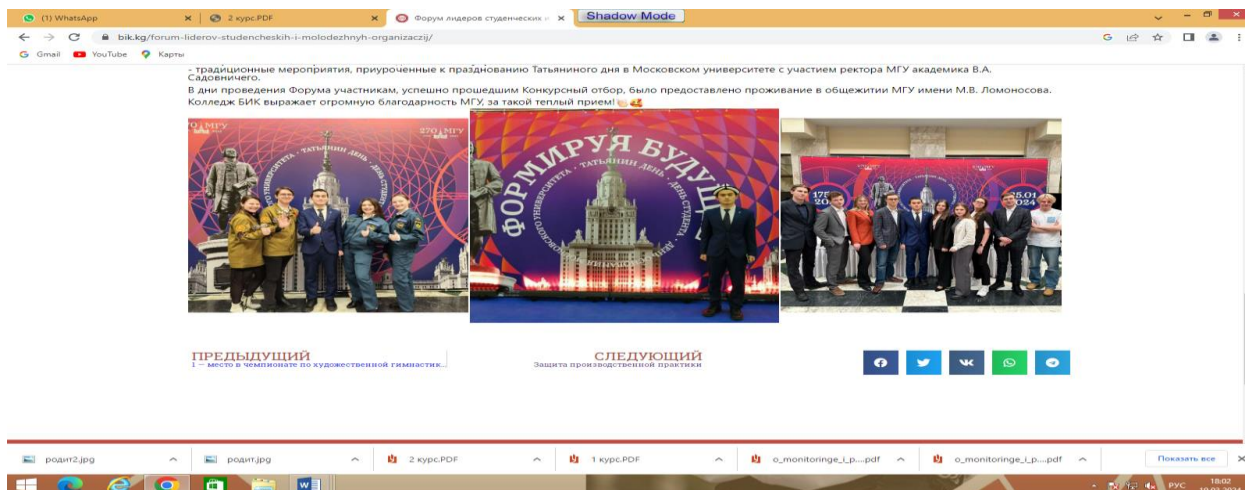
(1) WhatsApp × | 2 курс.PDF × | Форум лидеров студенческих × | Shadow Mode

bik.kg/forum-liderov-studencheskih-i-molodezhnyh-organizaczij/

Gmail YouTube Карты

- традиционные мероприятия, приуроченные к празднованию Татьяниного дня в Московском университете с участием ректора МГУ академика В.А. Садовничего.

В дни проведения Форума участникам, успешно прошедшим Конкурсный отбор, было предоставлено проживание в общежитии МГУ имени М.В. Ломоносова. Колледж БИК выражает огромную благодарность МГУ, за такой теплый прием!

270 МГУ

270 МГУ

ФОРМИРУЯ БУДУЩ

МОСКОВСКОГО УНИВЕРСИТЕТА · ТАТЬЯНИН ДЕНЬ · ДЕНЬ СТУДЕНТА

175

25.01 2024

ПРЕДЫДУЩИЙ
1 – место в чемпионате по художественной гимнастик...

СЛЕДУЮЩИЙ
Защита производственной практики

родит2.jpg | родит.jpg | 2 курс.PDF | 1 курс.PDF | o_monitoringe_i_p....pdf | o_monitoringe_i_p....pdf | Показать все

РУС 18:02